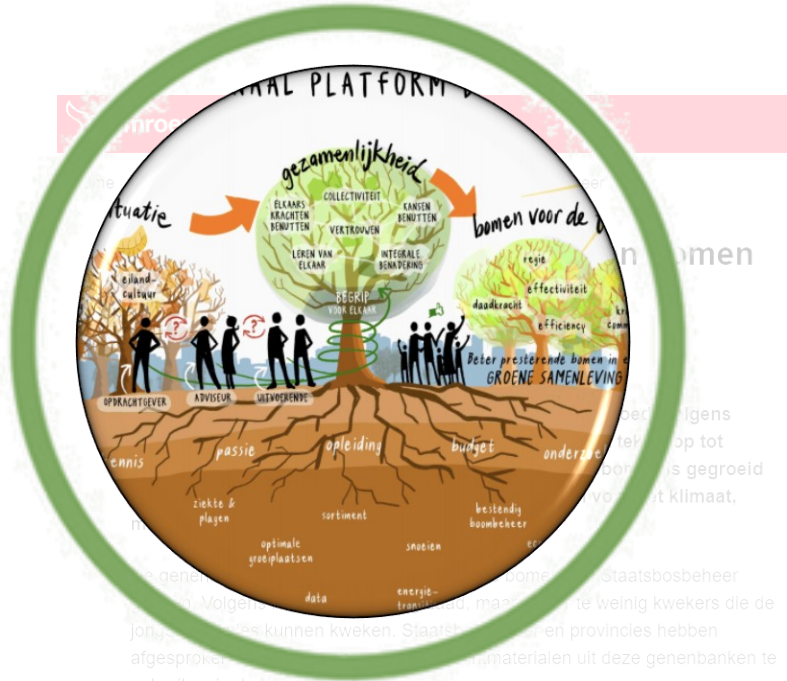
NAAL PLATFORM B

gezamenlijkheid

ituatie

bomen voor de

ELKAARS KRACHTEN BENUTTEN
COLLECTIVITEIT
KANSEN BENUTTEN
VERTROUWEN
LEREN VAN ELKAAR
INTEGRALE BENADERING
BEGRIP VOOR ELKAAR

eiland-cultuur

regie
daadkracht
effectiviteit
efficiency

OPDRACHTGEVER
ADVISEUR
UITVOERENDE

Beter presterende bomen in e
GROENE SAMENLEVING

ennis
passie
opleiding
budget
onderz

ziekte & plagen
sortiment
bestendig boombeheer
optimale groeiplaatsen
snoeien
data
energie-transitie

n bomen

mroe

Staatsbosbeheer
te weinig kwekers die de
afgesproken